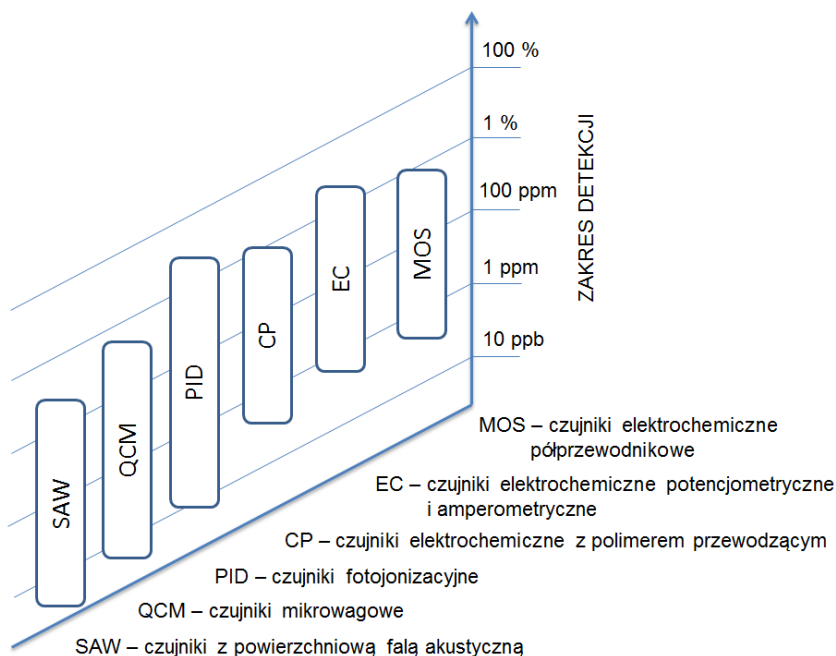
100 %

1 %

100 ppm

1 ppm

10 ppb

ZAKRES DETEKCJI

SAW

QCM

PID

CP

EC

MOS

MOS – czujniki elektrochemiczne półprzewodnikowe

EC – czujniki elektrochemiczne potencjometryczne i amperometryczne

CP – czujniki elektrochemiczne z polimerem przewodzącym

PID – czujniki fotojonizacyjne

QCM – czujniki mikrowagowe

SAW – czujniki z powierzchniową falą akustyczną